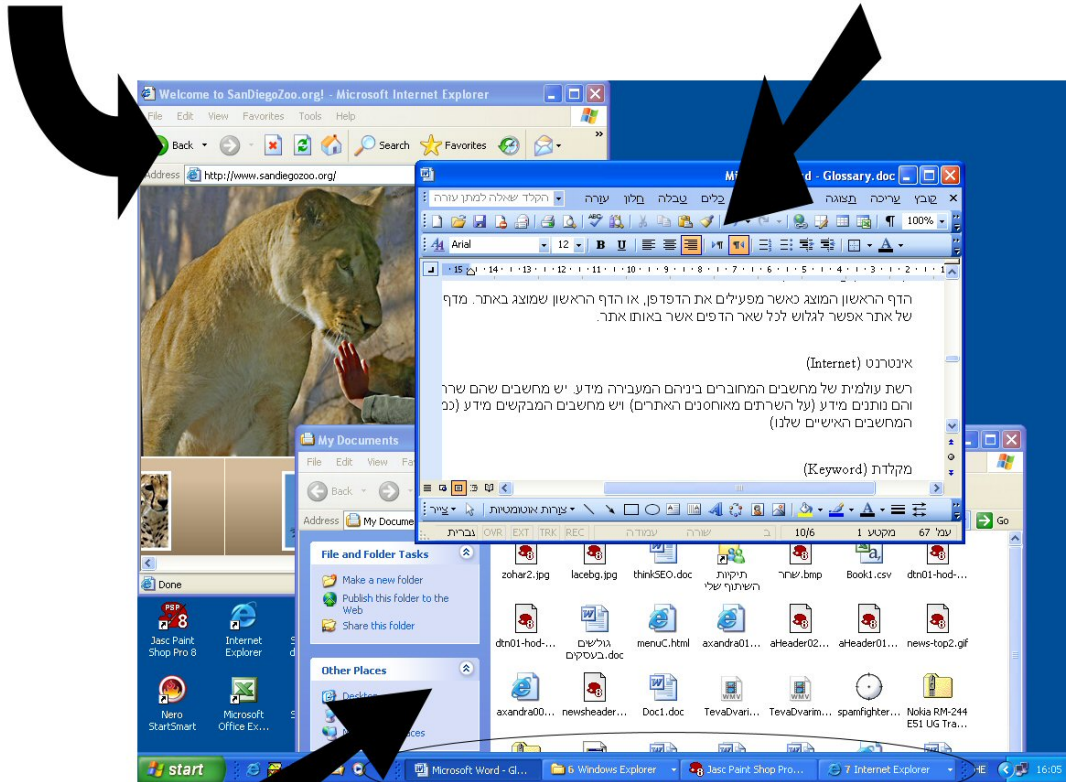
Welcome to SanDiegoZoo.org! - Microsoft Internet Explorer
File Edit View Favorites Tools Help
Back
Search Favorites
Address http://www.sandiegozoo.org/
Done

Mi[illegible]rd - Glossary.doc
קובץ עריכה תצוגה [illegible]כלים טבלה חלון עזרה
הקלד שאלה לקבלת עזרה
100%
Arial 12 B U
· 15 · 14 · 13 · 12 · 11 · 10 · 9 · 8 · 7 · 6 · 5 · 4 · 3 · 2 · 1 ·
הדף הראשון המוצג כאשר מפעילים את הדפדפן, או הדף הראשון שמוצג באתר. מדף של אתר אפשר לגלוש לכל שאר הדפים אשר באותו אתר.

אינטרנט (Internet)

רשת עולמית של מחשבים המחוברים ביניהם המעבירה מידע. יש מחשבים שהם שרתים והם נותנים מידע (על השרתים מאוחסנים האתרים) ויש מחשבים המבקשים מידע (כמו המחשבים האישיים שלנו)

מקלדת (Keyword)

צייר · צורות אוטומטיות ·
עמ' 67 מקטע 1 10/6 ב שורה עמודה REC TRK EXT OVR עברית

My Documents
File Edit View Fa
Back
Address My Docume
Go
File and Folder Tasks
Make a new folder
Publish this folder to the Web
Share this folder
Other Places
Deskto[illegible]
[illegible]aces

zohar2.jpg lacebg.jpg thinkSEO.doc תיקיות השיתוף שלי שחר.bmp Book1.csv dtn01-hod-...
dtn01-hod-... גולשים בעסקים.doc menuC.html axandra01... aHeader02... aHeader01... news-top2.gif
axandra00... newsheader... Doc1.doc TevaDvari... TevaDvarim... spamfighter... Nokia RM-244 E51 UG Tra...

Jasc Paint Shop Pro 8
Internet Explorer
Nero StartSmart
Microsoft Office Ex...

start
Microsoft Word - Gl...
6 Windows Explorer
Jasc Paint Shop Pro...
7 Internet Explorer
HE
16:05